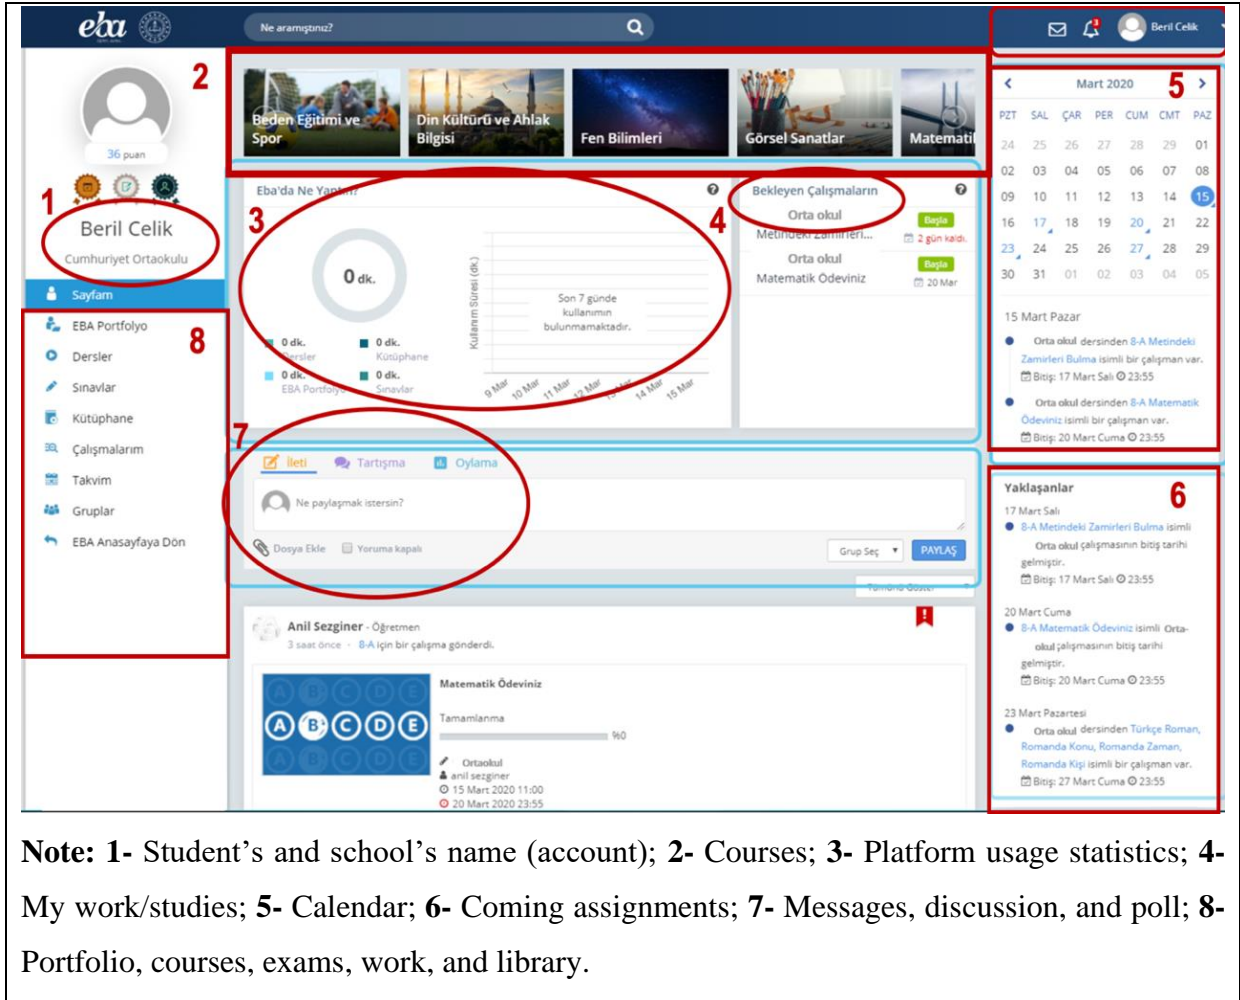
eba

Ne aramıştınız?

Beril Celik

2

36 puan

1

Beril Celik
Cumhuriyet Ortaokulu

Sayfam
EBA Portfolyo
Dersler
Sınavlar
Kütüphane
Çalışmalarım
Takvim
Gruplar
EBA Anasayfaya Dön

8

Beden Eğitimi ve Spor
Din Kültürü ve Ahlak Bilgisi
Fen Bilimleri
Görsel Sanatlar
Matemati

3

Eba'da Ne Yaptın?

0 dk.

0 dk. Dersler
0 dk. Kütüphane
0 dk. EBA Portfolyo
0 dk. Sınavlar

Kullanım Süresi (dk.)

Son 7 günde kullanımın bulunmamaktadır.

9 Mar 10 Mar 11 Mar 12 Mar 13 Mar 14 Mar 15 Mar

4

Bekleyen Çalışmaların

Orta okul
Metindeki Zamirleri...
Başla
2 gün kaldı
Orta okul
Matematik Ödeviniz
Başla
20 Mar

5

Mart 2020

| PZT | SAL | ÇAR | PER | CUM | CMT | PAZ |
|---|---|---|---|---|---|---|
| 24 | 25 | 26 | 27 | 28 | 29 | 01 |
| 02 | 03 | 04 | 05 | 06 | 07 | 08 |
| 09 | 10 | 11 | 12 | 13 | 14 | 15 |
| 16 | 17 | 18 | 19 | 20 | 21 | 22 |
| 23 | 24 | 25 | 26 | 27 | 28 | 29 |
| 30 | 31 | 01 | 02 | 03 | 04 | 05 |

15 Mart Pazar

Orta okul dersinden 8-A Metindeki Zamirleri Bulma isimli bir çalışman var.
Bitiş: 17 Mart Salı 23:55

Orta okul dersinden 8-A Matematik Ödeviniz isimli bir çalışman var.
Bitiş: 20 Mart Cuma 23:55

7

İleti
Tartışma
Oylama

Ne paylaşmak istersin?

Dosya Ekle
Yoruma kapalı
Grup Seç
PAYLAŞ

Tümünü Göster

6

Yaklaşanlar

17 Mart Salı
8-A Metindeki Zamirleri Bulma isimli Orta okul çalışmasının bitiş tarihi gelmiştir.
Bitiş: 17 Mart Salı 23:55

20 Mart Cuma
8-A Matematik Ödeviniz isimli Orta-okul çalışmasının bitiş tarihi gelmiştir.
Bitiş: 20 Mart Cuma 23:55

23 Mart Pazartesi
Orta okul dersinden Türkçe Roman, Romanda Konu, Romanda Zaman, Romanda Kişi isimli bir çalışman var.
Bitiş: 27 Mart Cuma 23:55

Anil Sezginer - Öğretmen
3 saat önce · 8-A için bir çalışma gönderdi.

A B C D E

Matematik Ödeviniz
Tamamlanma
%0
Ortaokul
anil sezginer
15 Mart 2020 11:00
20 Mart 2020 23:55

Note: 1- Student's and school's name (account); 2- Courses; 3- Platform usage statistics; 4- My work/studies; 5- Calendar; 6- Coming assignments; 7- Messages, discussion, and poll; 8- Portfolio, courses, exams, work, and library.